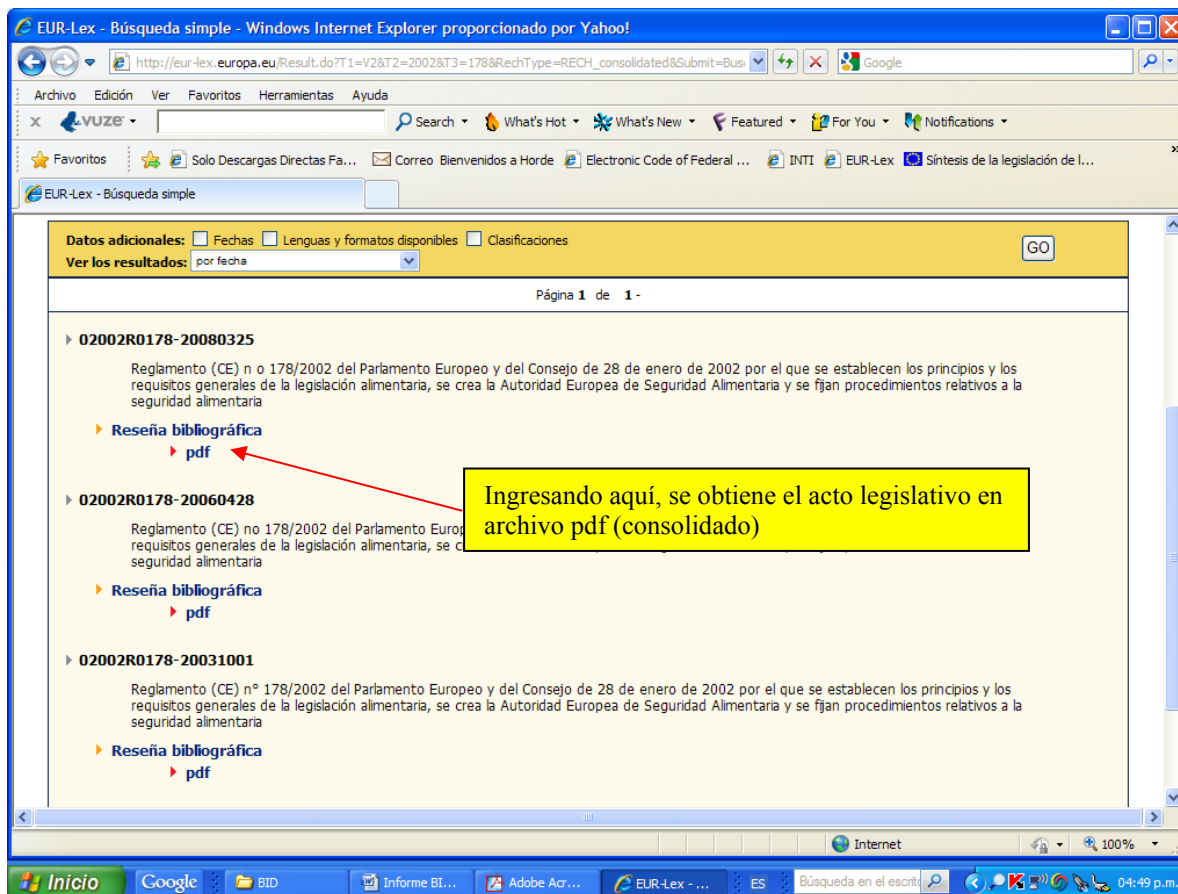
EUR-Lex - Búsqueda simple - Windows Internet Explorer proporcionado por Yahoo!

http://eur-lex.europa.eu/Result.do?T1=V2&T2=2002&T3=178&RechType=RECH_consolidated&Submit=Busc

Google

Archivo Edición Ver Favoritos Herramientas Ayuda

vuze Search What's Hot What's New Featured For You Notifications

Favoritos Solo Descargas Directas Fa... Correo Bienvenidos a Horde Electronic Code of Federal ... INTI EUR-Lex Síntesis de la legislación de l...

EUR-Lex - Búsqueda simple

Datos adicionales: Fechas Lenguas y formatos disponibles Clasificaciones
Ver los resultados: por fecha
GO

Página 1 de 1 -

02002R0178-20080325

Reglamento (CE) n o 178/2002 del Parlamento Europeo y del Consejo de 28 de enero de 2002 por el que se establecen los principios y los requisitos generales de la legislación alimentaria, se crea la Autoridad Europea de Seguridad Alimentaria y se fijan procedimientos relativos a la seguridad alimentaria

Reseña bibliográfica
pdf

Ingresando aquí, se obtiene el acto legislativo en archivo pdf (consolidado)

02002R0178-20060428

Reglamento (CE) no 178/2002 del Parlamento Europ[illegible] requisitos generales de la legislación alimentaria, se c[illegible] seguridad alimentaria

Reseña bibliográfica
pdf

02002R0178-20031001

Reglamento (CE) n° 178/2002 del Parlamento Europeo y del Consejo de 28 de enero de 2002 por el que se establecen los principios y los requisitos generales de la legislación alimentaria, se crea la Autoridad Europea de Seguridad Alimentaria y se fijan procedimientos relativos a la seguridad alimentaria

Reseña bibliográfica
pdf

Internet 100%

Inicio Google BID Informe BI... Adobe Acr... EUR-Lex - ... ES Búsqueda en el escrito 04:49 p.m.